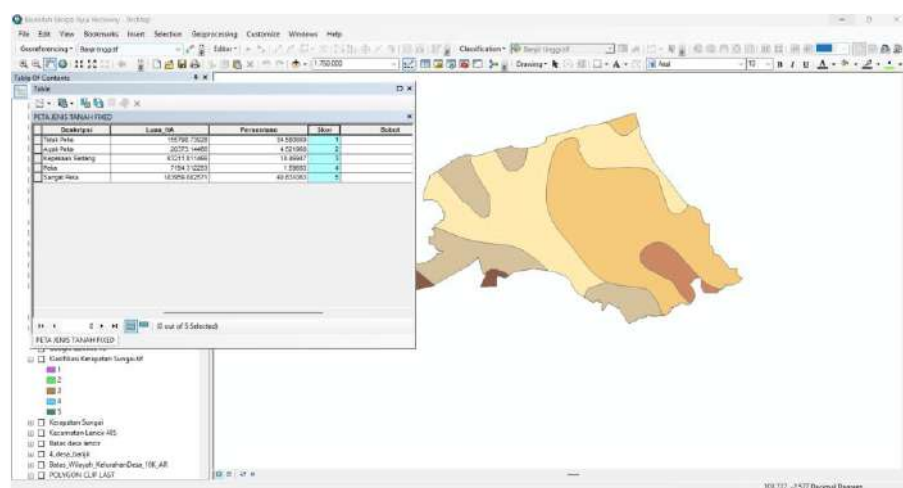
Untitled - ArcMap

File Edit View Bookmarks Insert Selection Geoprocessing Customize Windows Help

Georeferencing · Classification · Editor · 1:750.000 · Drawing · Arial · 10 · B I U

Table Of Contents

Table

PETA JENIS TANAH FIXED

| Deskripsi | Luas_HA | Persentase | Skor | Bobot |
|---|---|---|---|---|
| Tidak Peka | 155798.73028 | 34.580869 | 1 | |
| Agak Peka | 20373.14465 | 4.521968 | 2 | |
| Kepekaan Sedang | 67211.51166 | 14.91847 | 3 | |
| Peka | 7164.312253 | 1.59018 | 4 | |
| Sangat Peka | 183936.662571 | 40.824063 | 5 | |

(0 out of 5 Selected)

PETA JENIS TANAH FIXED

Klasifikasi Kerapatan Sungai.tif

1
2
3
4
5

Kerapatan Sungai
Kecamatan Lenek HIS
Batas desa lenek
4_desa_banjik
Batas_Wilayah_KelurahanDesa_10K_AR
POLYGON CLIP LAST

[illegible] Decimal Degrees